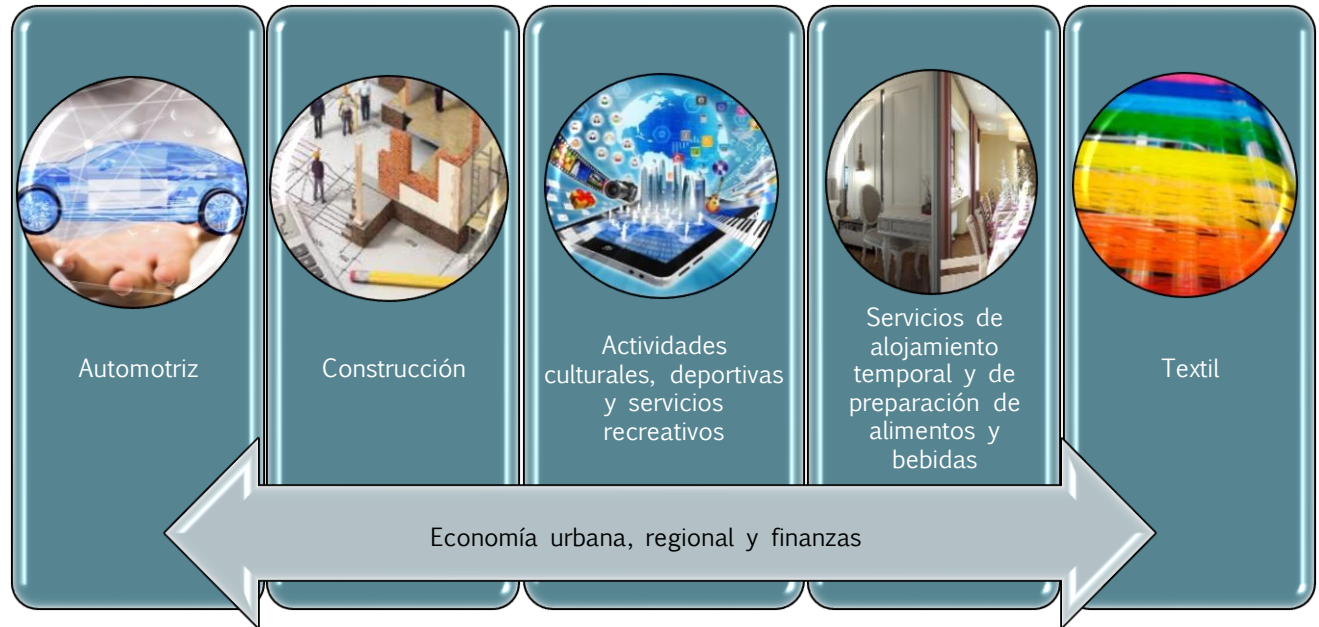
Automotriz

Construcción

Actividades culturales, deportivas y servicios recreativos

Servicios de alojamiento temporal y de preparación de alimentos y bebidas

Textil

Economía urbana, regional y finanzas